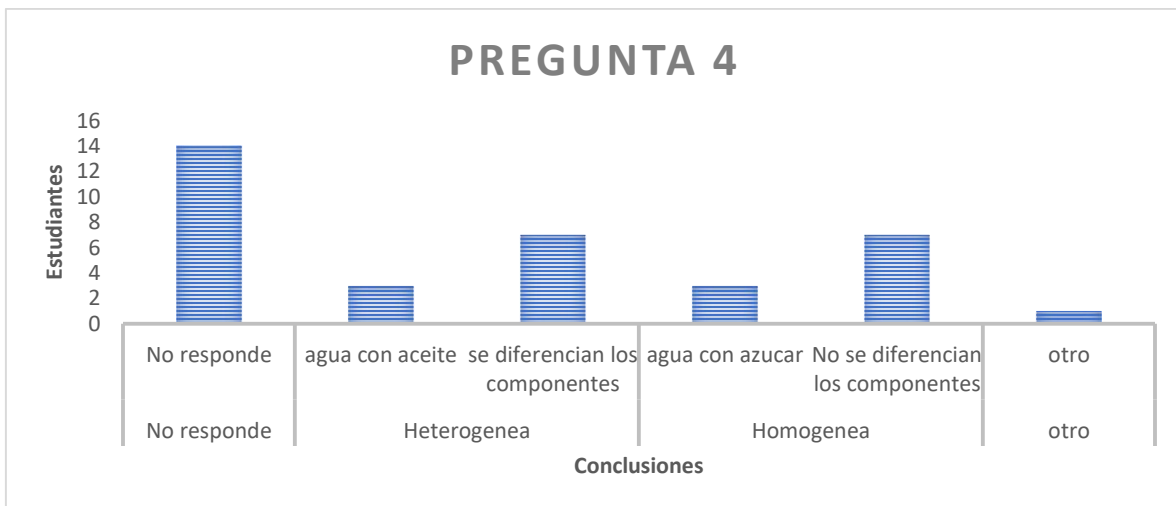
PREGUNTA 4

Estudiantes

16
14
12
10
8
6
4
2
0

No responde
agua con aceite
se diferencian los componentes
agua con azucar
No se diferencian los componentes
otro

No responde
Heterogenea
Homogenea
otro

Conclusiones